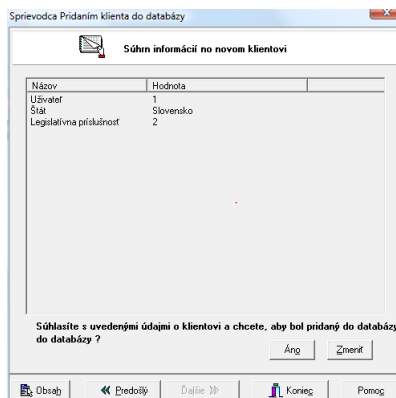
Sprievodca Pridaním klienta do databázy

Súhrn informácií no novom klientovi

| Názov | Hodnota |
|---|---|
| Užívateľ | 1 |
| Štát | Slovensko |
| Legislatívna príslušnosť | 2 |

Súhlasíte s uvedenými údajmi o klientovi a chcete, aby bol pridaný do databázy do databázy ?

Áno Zmeniť

Obsah « Predošlý Ďalšie » Koniec Pomoc